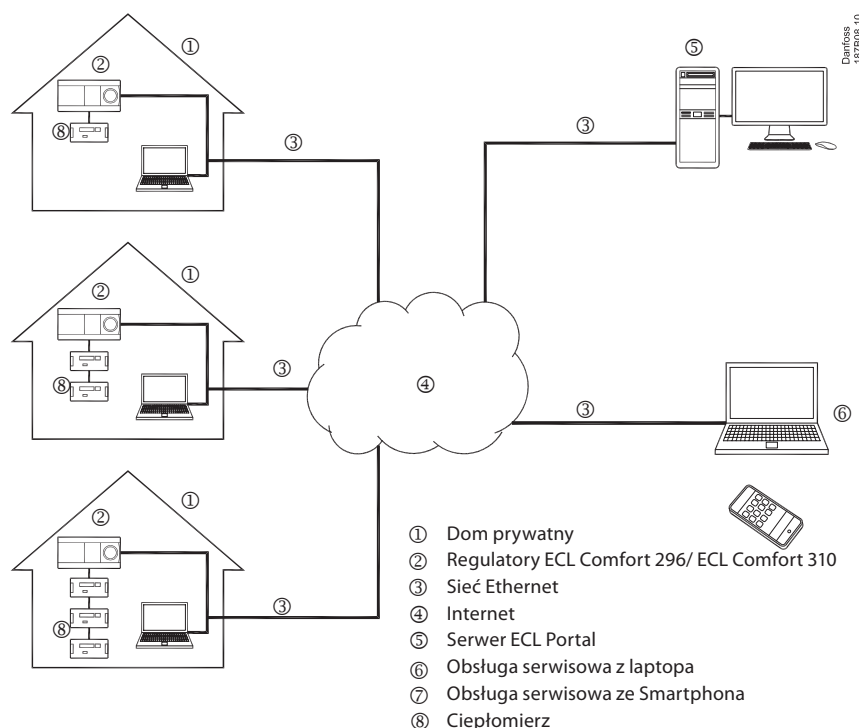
Danfoss 187B08.10

①
②
⑧
③
①
②
⑧
③
①
②
⑧
③
④
③
⑤
③
⑥

① Dom prywatny
② Regulatory ECL Comfort 296/ ECL Comfort 310
③ Sieć Ethernet
④ Internet
⑤ Serwer ECL Portal
⑥ Obsługa serwisowa z laptopa
⑦ Obsługa serwisowa ze Smartphona
⑧ Ciepłomierz